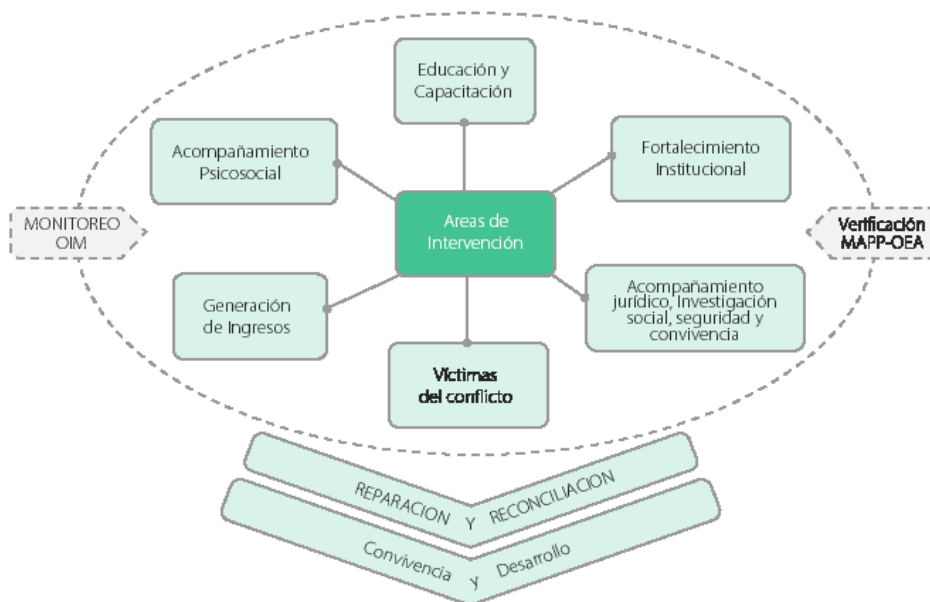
Educación y Capacitación

Acompañamiento Psicosocial

Fortalecimiento Institucional

MONITOREO OIM

Areas de Intervención

Verificación MAPP-OEA

Generación de Ingresos

Acompañamiento jurídico, Investigación social, seguridad y convivencia

Victimas del conflicto

REPARACION Y RECONCILIACION

Convivencia Y Desarrollo